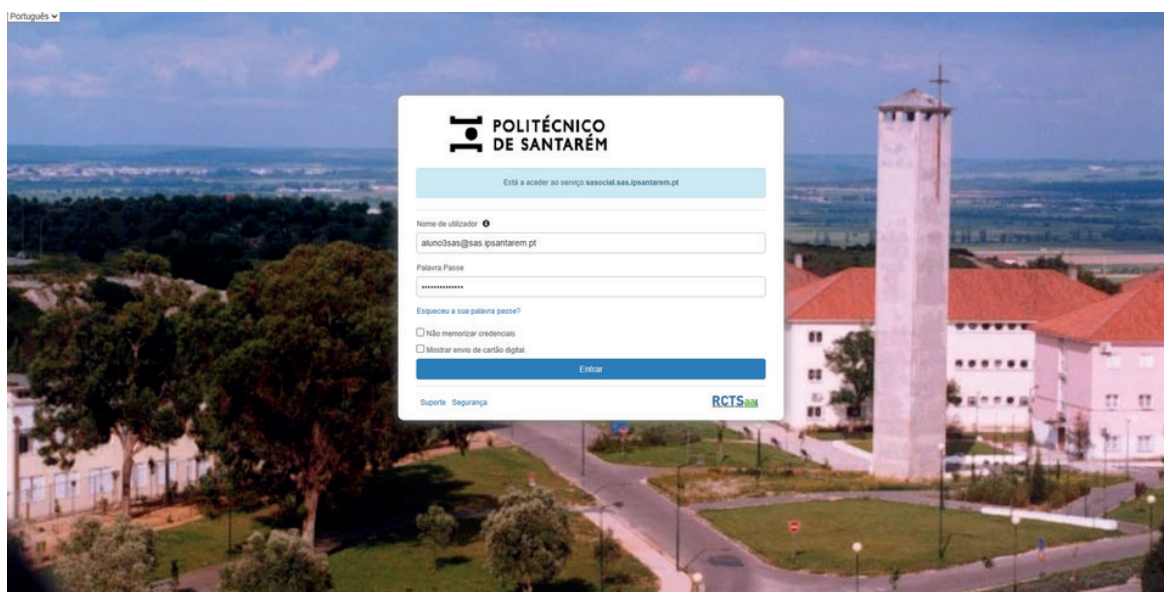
Português

POLITÉCNICO DE SANTARÉM

Está a aceder ao serviço sasocial.sas.ipsantarem.pt

Nome de utilizador

aluno3sas@sas.ipsantarem.pt

Palavra Passe

••••••••••••••

Esqueceu a sua palavra passe?

Não memorizar credenciais

Mostrar envio de cartão digital.

Entrar

Suporte Segurança

RCTSaai